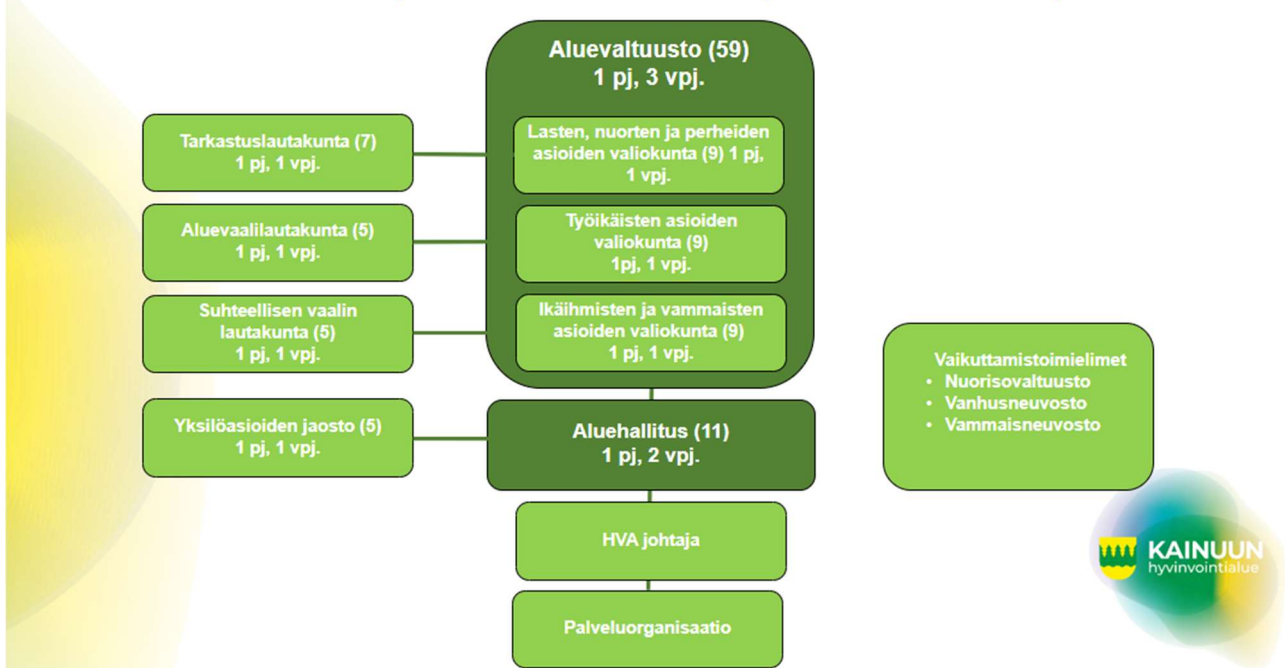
Aluevaltuusto (59)
1 pj, 3 vpj.

Tarkastuslautakunta (7)
1 pj, 1 vpj.

Lasten, nuorten ja perheiden asioiden valiokunta (9) 1 pj, 1 vpj.

Aluevaalilautakunta (5)
1 pj, 1 vpj.

Työikäisten asioiden valiokunta (9)
1pj, 1 vpj.

Suhteellisen vaalin lautakunta (5)
1 pj, 1 vpj.

Ikäihmisten ja vammaisten asioiden valiokunta (9)
1 pj, 1 vpj.

Vaikuttamistoimielimet
• Nuorisovaltuusto
• Vanhusneuvosto
• Vammaisneuvosto

Yksilöasioiden jaosto (5)
1 pj, 1 vpj.

Aluehallitus (11)
1 pj, 2 vpj.

HVA johtaja

Palveluorganisaatio

KAINUUN
hyvinvointialue